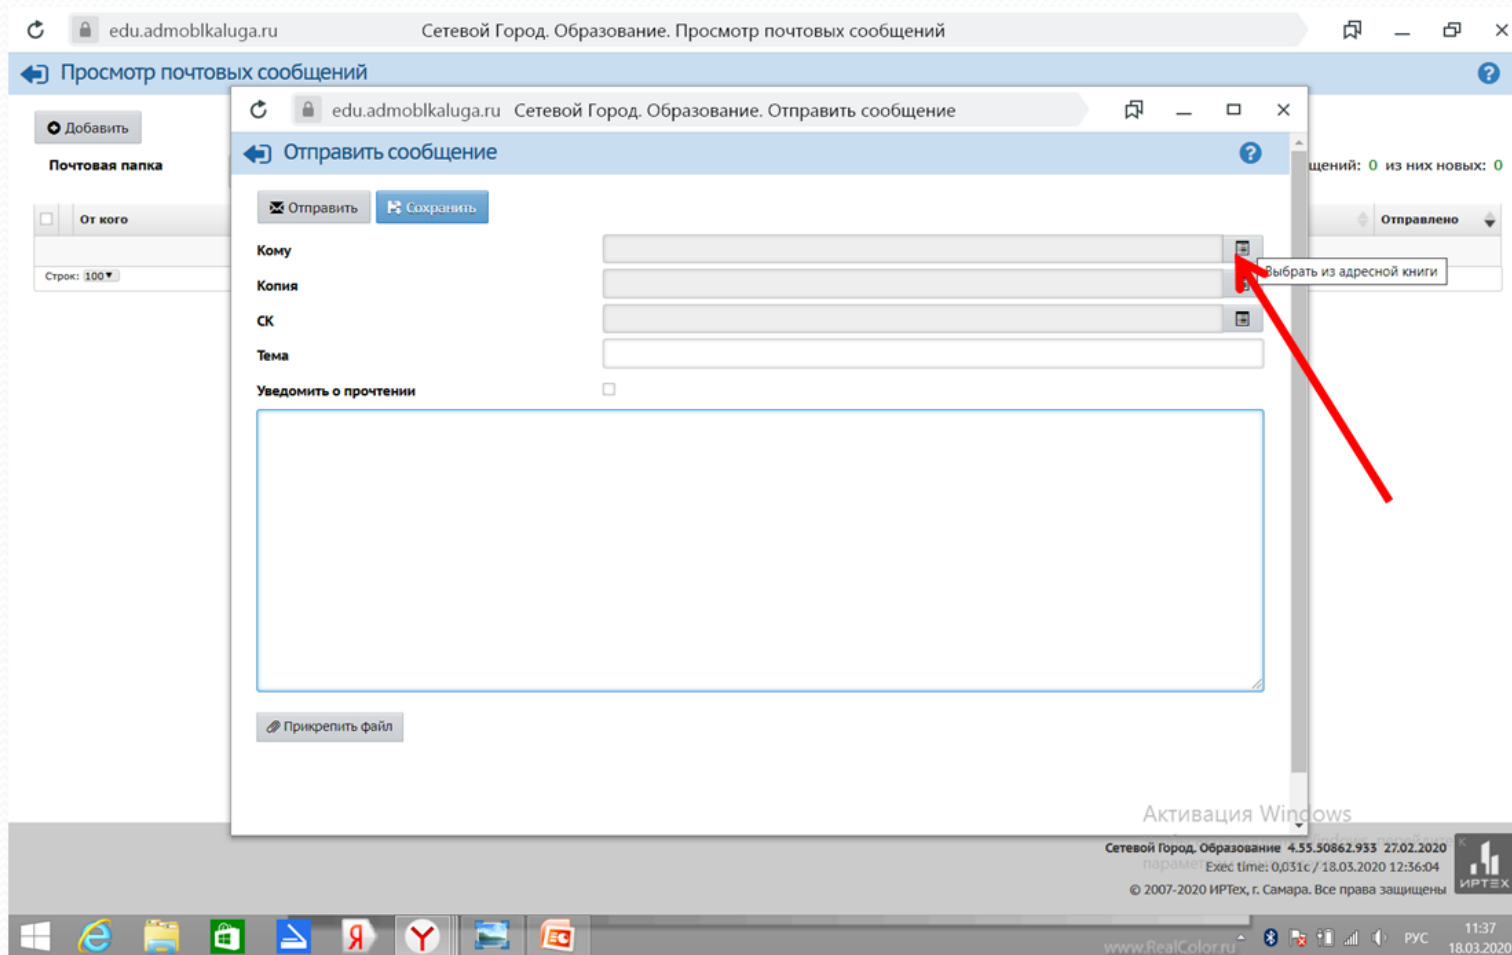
edu.admoblkaluga.ru Сетевой Город. Образование. Просмотр почтовых сообщений

Просмотр почтовых сообщений

Добавить

Почтовая папка

От кого

Строк: 100

щений: 0 из них новых: 0

Отправлено

edu.admoblkaluga.ru Сетевой Город. Образование. Отправить сообщение

Отправить сообщение

Отправить

Сохранить

Кому

Выбрать из адресной книги

Копия

СК

Тема

Уведомить о прочтении

Прикрепить файл

Активация Windows

Сетевой Город. Образование 4.55.50862.933 27.02.2020

Exec time: 0,031c / 18.03.2020 12:36:04

© 2007-2020 ИРТех, г. Самара. Все права защищены

ИРТЕХ

www.RealColor.ru

РУС

11:37

18.03.2020